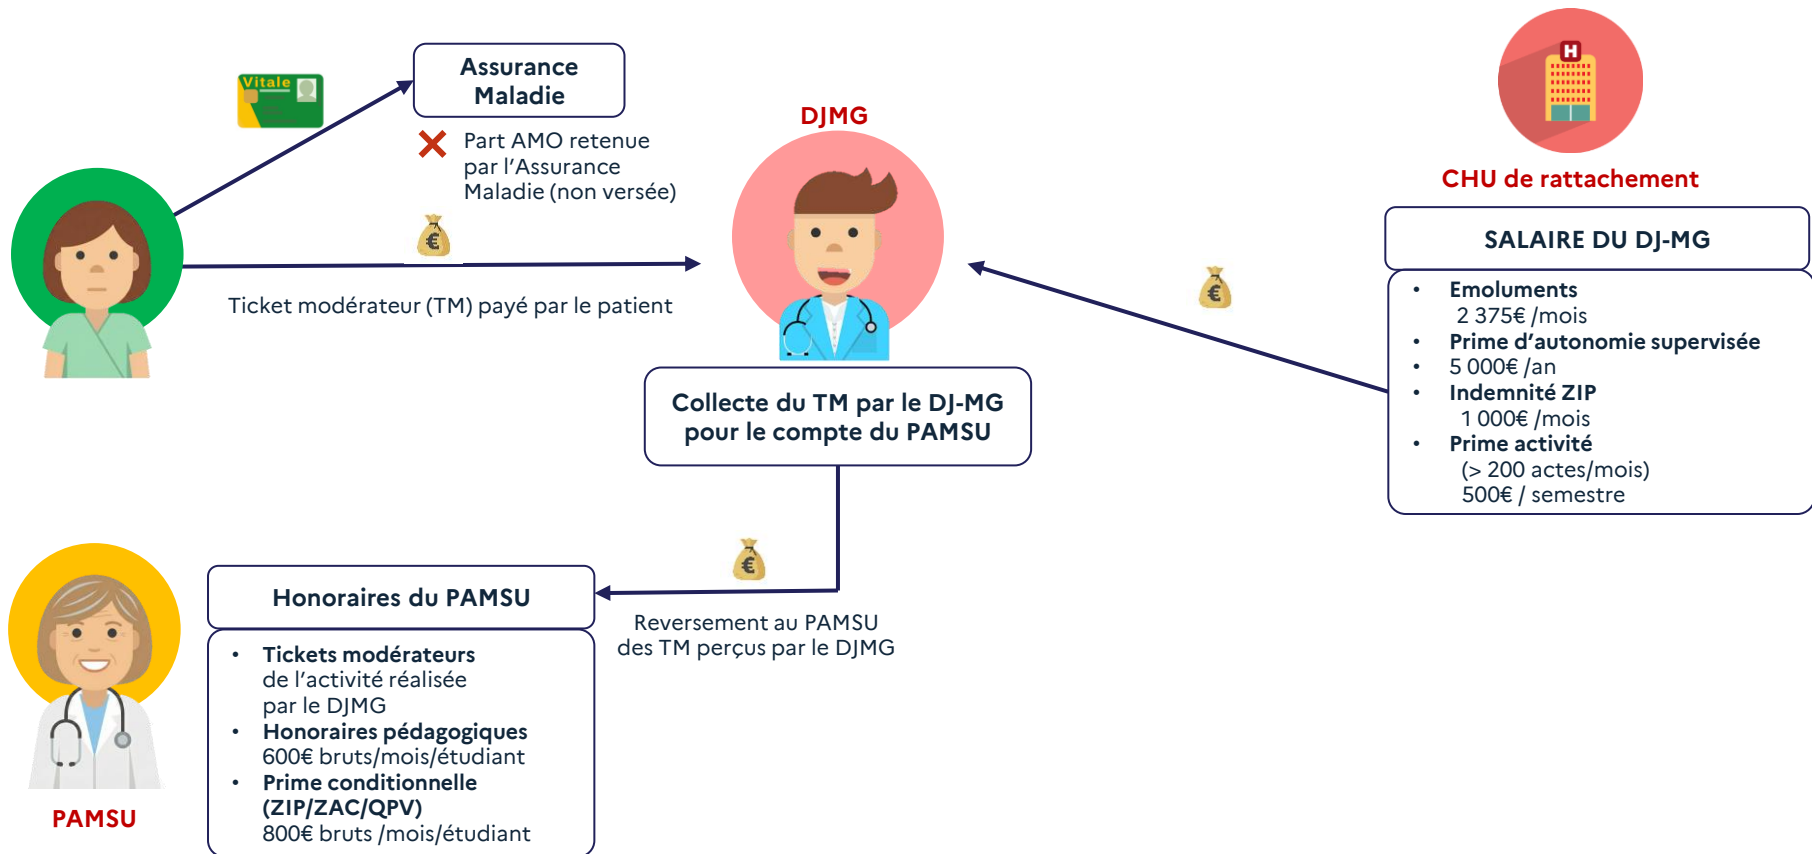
Vitale

Assurance Maladie

Part AMO retenue par l'Assurance Maladie (non versée)

Ticket modérateur (TM) payé par le patient

€

DJMG

Collecte du TM par le DJ-MG pour le compte du PAMSU

CHU de rattachement

SALAIRE DU DJ-MG

- **Emoluments**
2 375€ /mois
- **Prime d'autonomie supervisée**
- 5 000€ /an
- **Indemnité ZIP**
1 000€ /mois
- **Prime activité**
(> 200 actes/mois)
500€ / semestre

€

€

Reversement au PAMSU des TM perçus par le DJMG

Honoraires du PAMSU

- **Tickets modérateurs** de l'activité réalisée par le DJMG
- **Honoraires pédagogiques** 600€ bruts/mois/étudiant
- **Prime conditionnelle (ZIP/ZAC/QPV)** 800€ bruts /mois/étudiant

PAMSU